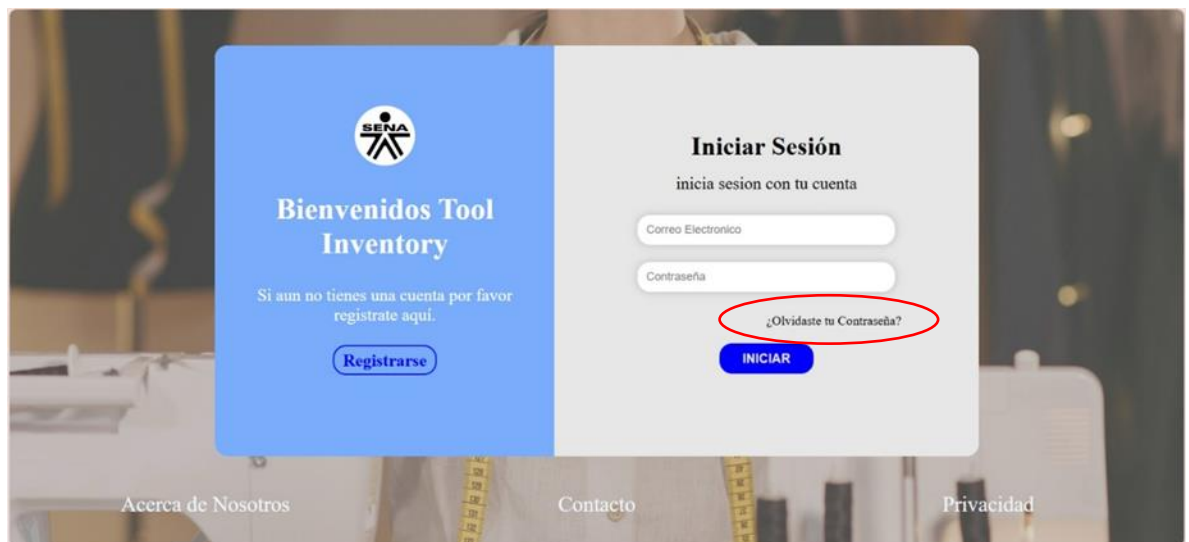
SENA

Bienvenidos Tool Inventory

Si aun no tienes una cuenta por favor registrate aquí.

Registrarse

Iniciar Sesión

inicia sesion con tu cuenta

Correo Electronico

Contraseña

¿Olvidaste tu Contraseña?

INICIAR

Acerca de Nosotros

Contacto

Privacidad